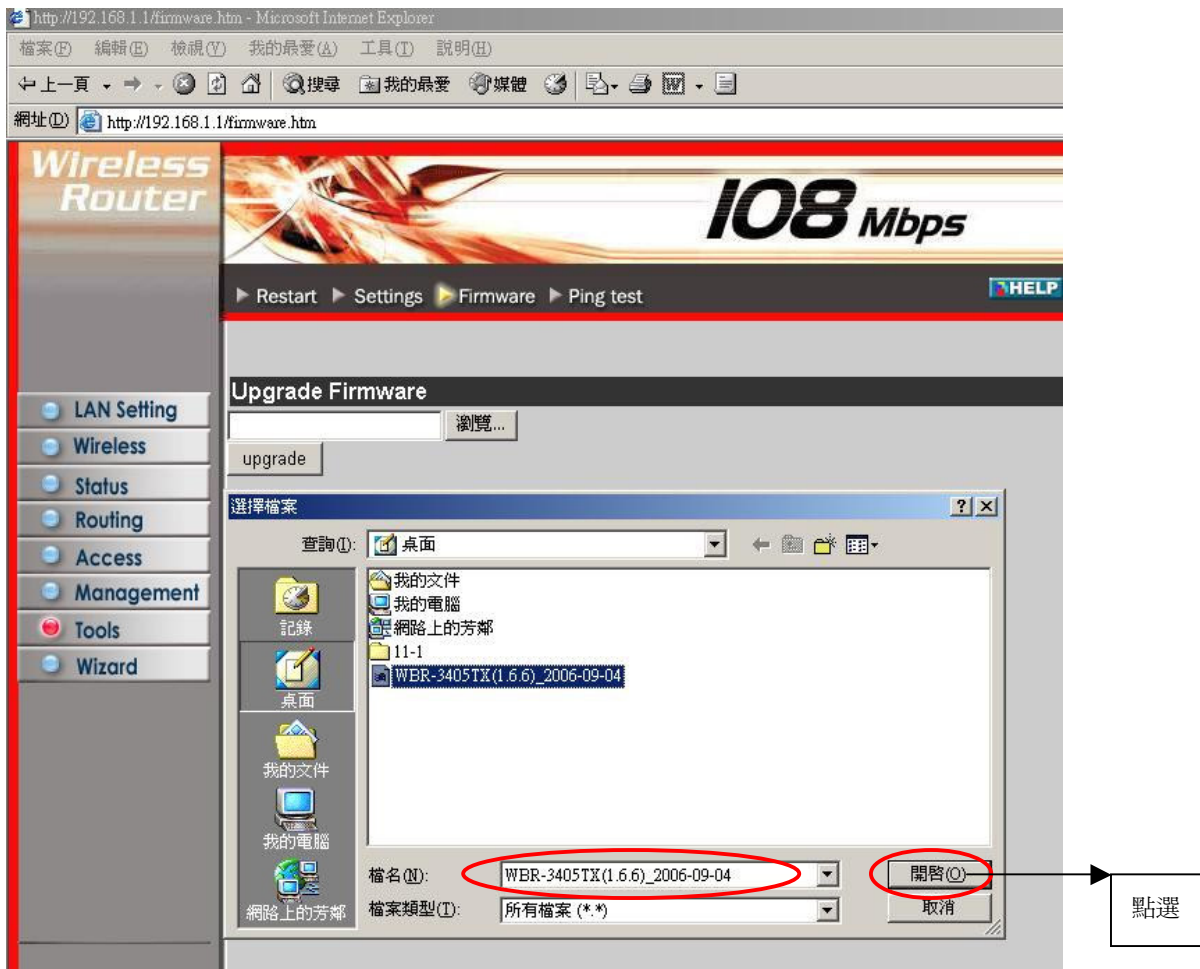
http://192.168.1.1/firmware.htm - Microsoft Internet Explorer

檔案(F) 編輯(E) 檢視(V) 我的最愛(A) 工具(T) 說明(H)

上一頁 搜尋 我的最愛 媒體

網址(D) http://192.168.1.1/firmware.htm

Wireless Router

108 Mbps

Restart Settings Firmware Ping test

HELP

LAN Setting
Wireless
Status
Routing
Access
Management
Tools
Wizard

Upgrade Firmware

瀏覽...

upgrade

選擇檔案

?

查詢(I): 桌面

記錄
桌面
我的文件
我的電腦
網路上的芳鄰

我的文件
我的電腦
網路上的芳鄰
11-1
WBR-3405TX(1.6.6)_2006-09-04

檔名(N): WBR-3405TX(1.6.6)_2006-09-04

檔案類型(T): 所有檔案 (*.*)

開啟(O)

取消

點選